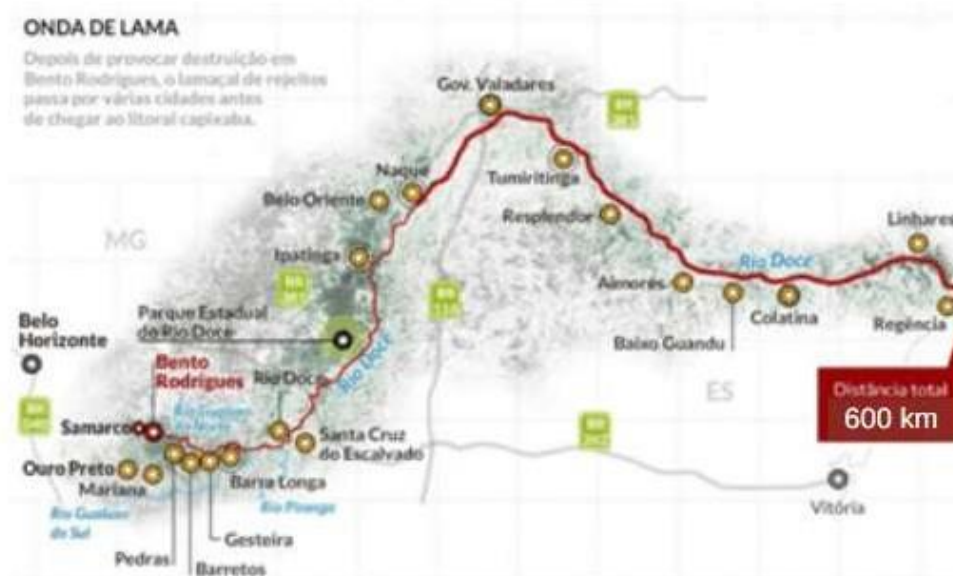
ONDA DE LAMA

Depois de provocar destruição em Bento Rodrigues, o lamaçal de rejeitos passa por várias cidades antes de chegar ao litoral capixaba.

Gov. Valadares
BR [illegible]
Naque
Tumiritinga
Belo Oriente
Resplendor
Linhares
MG
Ipatinga
BR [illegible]
Rio Doce
Aimorés
Parque Estadual do Rio Doce
BR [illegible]
Colatina
Regência
Belo Horizonte
Baixo Guandu
Bento Rodrigues
Rio Doce
Rio Doce
ES
Distância total
600 km
BR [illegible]
Samarco
Rio Gualaxo do Norte
Santa Cruz do Escalvado
BR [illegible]
Ouro Preto
Mariana
Barra Longa
Rio Piranga
Vitória
Rio Gualaxo do Sul
Gesteira
Pedras
Barretos